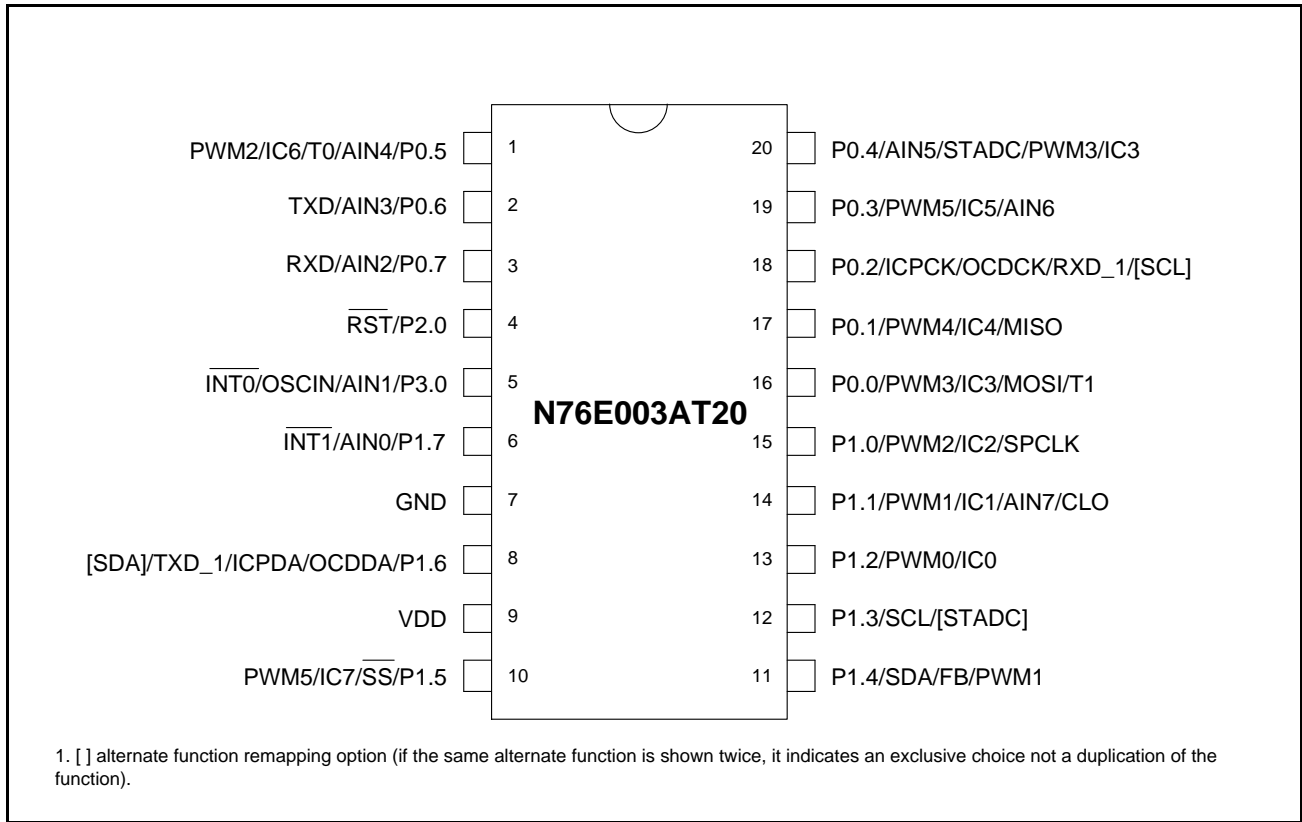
PWM2/IC6/T0/AIN4/P0.5 1
TXD/AIN3/P0.6 2
RXD/AIN2/P0.7 3
$\overline{RST}$/P2.0 4
$\overline{INT0}$/OSCIN/AIN1/P3.0 5
$\overline{INT1}$/AIN0/P1.7 6
GND 7
[SDA]/TXD_1/ICPDA/OCDDA/P1.6 8
VDD 9
PWM5/IC7/$\overline{SS}$/P1.5 10

20 P0.4/AIN5/STADC/PWM3/IC3
19 P0.3/PWM5/IC5/AIN6
18 P0.2/ICPCK/OCDCK/RXD_1/[SCL]
17 P0.1/PWM4/IC4/MISO
16 P0.0/PWM3/IC3/MOSI/T1
15 P1.0/PWM2/IC2/SPCLK
14 P1.1/PWM1/IC1/AIN7/CLO
13 P1.2/PWM0/IC0
12 P1.3/SCL/[STADC]
11 P1.4/SDA/FB/PWM1

N76E003AT20

1. [ ] alternate function remapping option (if the same alternate function is shown twice, it indicates an exclusive choice not a duplication of the function).